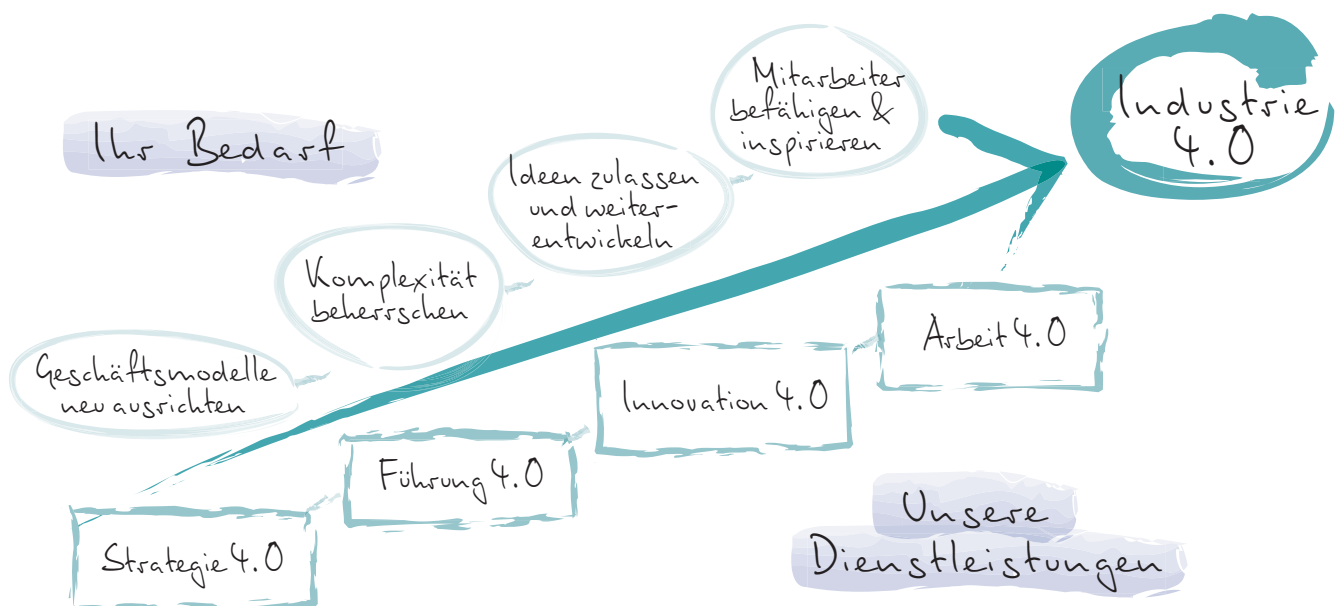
Ihr Bedarf

Geschäftsmodelle neu ausrichten

Komplexität beherrschen

Ideen zulassen und weiterentwickeln

Mitarbeiter befähigen & inspirieren

Industrie 4.0

Strategie 4.0

Führung 4.0

Innovation 4.0

Arbeit 4.0

Unsere Dienstleistungen